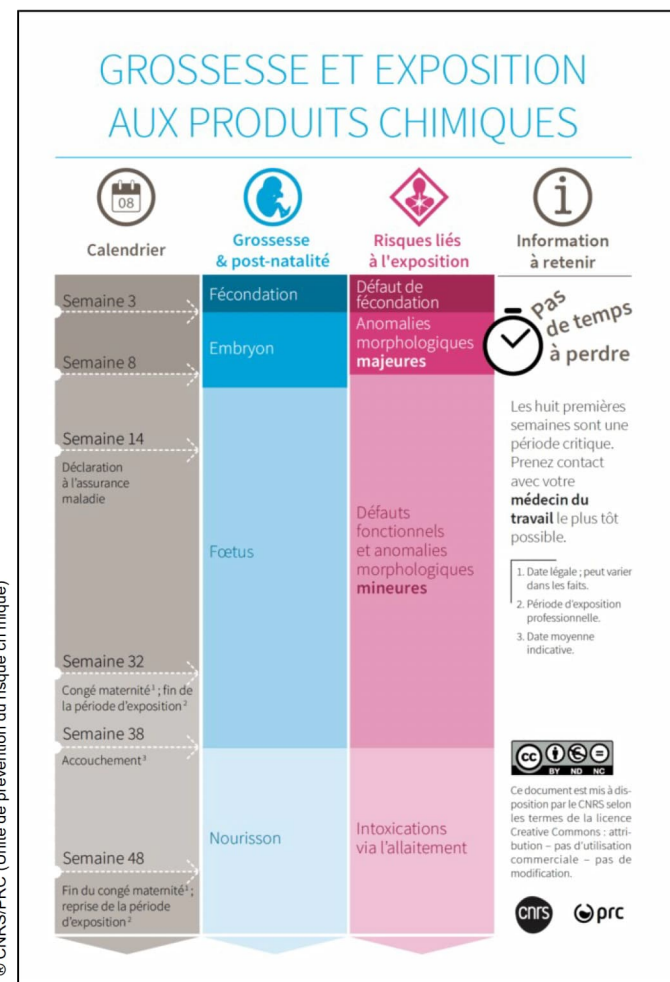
GROSSESSE ET EXPOSITION AUX PRODUITS CHIMIQUES

08

Calendrier

Grossesse & post-natalité

Risques liés à l'exposition

Information à retenir

Semaine 3

Fécondation

Défaut de fécondation

Pas de temps à perdre

Anomalies morphologiques **majeures**

Embryon

Semaine 8

Semaine 14

Déclaration à l'assurance maladie

Les huit premières semaines sont une période critique. Prenez contact avec votre **médecin du travail** le plus tôt possible.

Fœtus

Défauts fonctionnels et anomalies morphologiques **mineures**

1. Date légale ; peut varier dans les faits.
2. Période d'exposition professionnelle.
3. Date moyenne indicative.

Semaine 32

Congé maternité$^1$ ; fin de la période d'exposition$^2$

Semaine 38

Accouchement$^3$

BY ND NC

Ce document est mis à disposition par le CNRS selon les termes de la licence Creative Commons : attribution – pas d'utilisation commerciale – pas de modification.

Nourisson

Intoxications via l'allaitement

Semaine 48

Fin du congé maternité$^1$ ; reprise de la période d'exposition$^2$

cnrs prc

© CNRS/PRC (Office de prévention du risque chimique)